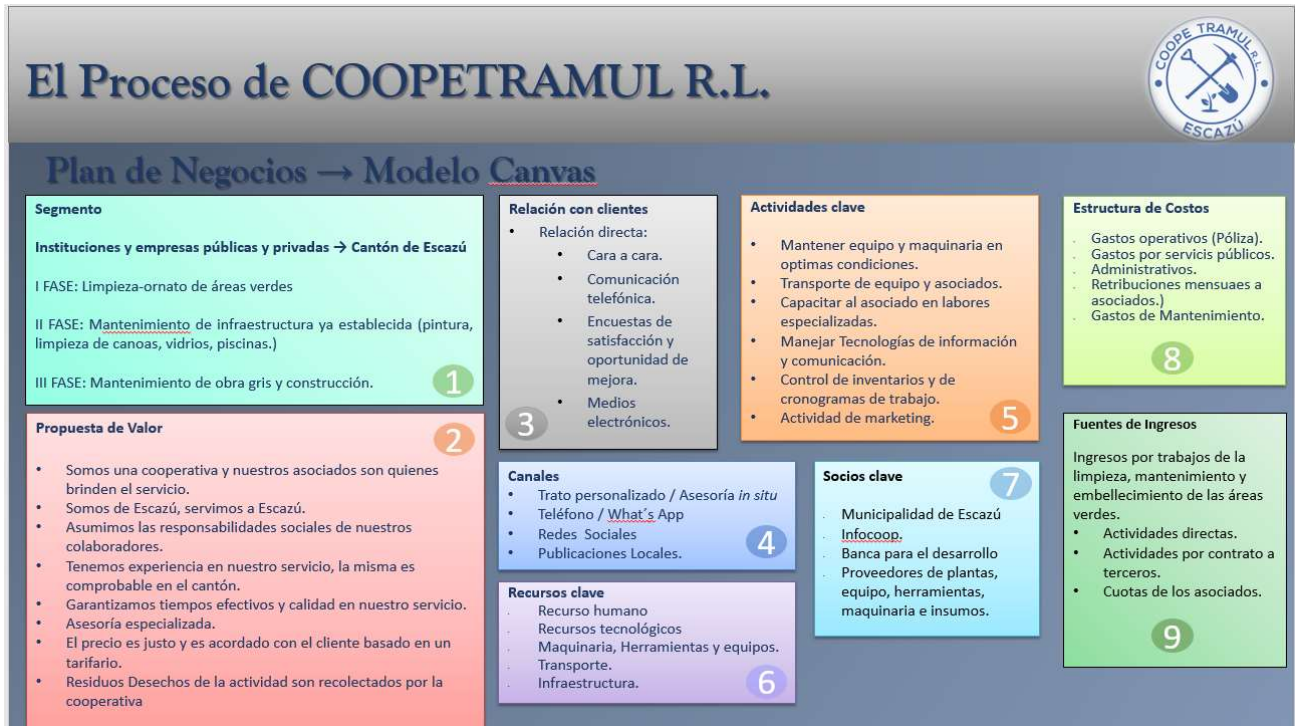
El Proceso de COOPETRAMUL R.L.

COOPE TRAMUL R.L.
ESCAZÚ

Plan de Negocios → Modelo Canvas

Segmento

Instituciones y empresas públicas y privadas → Cantón de Escazú

I FASE: Limpieza-ornato de áreas verdes

II FASE: Mantenimiento de infraestructura ya establecida (pintura, limpieza de canoas, vidrios, piscinas.)

III FASE: Mantenimiento de obra gris y construcción.

1

Propuesta de Valor

2

- Somos una cooperativa y nuestros asociados son quienes brinden el servicio.
- Somos de Escazú, servimos a Escazú.
- Asumimos las responsabilidades sociales de nuestros colaboradores.
- Tenemos experiencia en nuestro servicio, la misma es comprobable en el cantón.
- Garantizamos tiempos efectivos y calidad en nuestro servicio.
- Asesoría especializada.
- El precio es justo y es acordado con el cliente basado en un tarifario.
- Residuos Desechos de la actividad son recolectados por la cooperativa

Relación con clientes
- Relación directa:
  - Cara a cara.
  - Comunicación telefónica.
  - Encuestas de satisfacción y oportunidad de mejora.
  - Medios electrónicos.

3

Actividades clave

- Mantener equipo y maquinaria en optimas condiciones.
- Transporte de equipo y asociados.
- Capacitar al asociado en labores especializadas.
- Manejar Tecnologías de información y comunicación.
- Control de inventarios y de cronogramas de trabajo.
- Actividad de marketing.

5

Estructura de Costos

- Gastos operativos (Póliza).
- Gastos por servicis públicos.
- Administrativos.
- Retribuciones mensuaes a asociados.)
- Gastos de Mantenimiento.

8

Fuentes de Ingresos

Ingresos por trabajos de la limpieza, mantenimiento y embellecimiento de las áreas verdes.
- Actividades directas.
- Actividades por contrato a terceros.
- Cuotas de los asociados.

9

Canales
- Trato personalizado / Asesoría in situ
- Teléfono / What´s App
- Redes Sociales
- Publicaciones Locales.

4

Socios clave

7

- Municipalidad de Escazú
- Infocoop.
- Banca para el desarrollo
- Proveedores de plantas, equipo, herramientas, maquinaria e insumos.

Recursos clave
- Recurso humano
- Recursos tecnológicos
- Maquinaria, Herramientas y equipos.
- Transporte.
- Infraestructura.

6